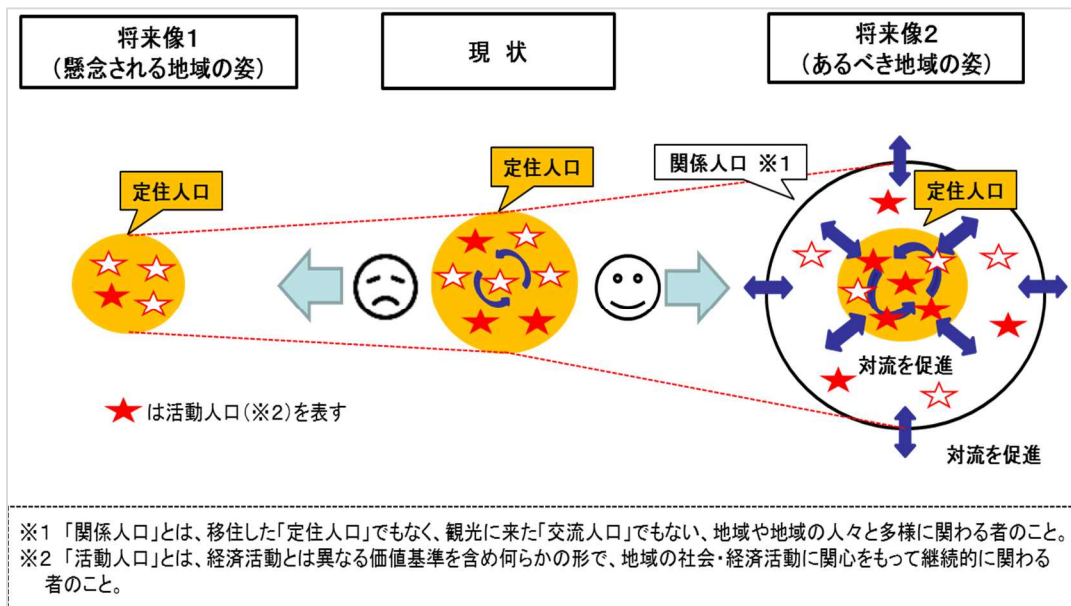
将来像1
（懸念される地域の姿）

現　状

将来像2
（あるべき地域の姿）

定住人口

定住人口

関係人口 ※1

定住人口

対流を促進

★は活動人口（※2）を表す

対流を促進

※1 「関係人口」とは、移住した「定住人口」でもなく、観光に来た「交流人口」でもない、地域や地域の人々と多様に関わる者のこと。
※2 「活動人口」とは、経済活動とは異なる価値基準を含め何らかの形で、地域の社会・経済活動に関心をもって継続的に関わる者のこと。